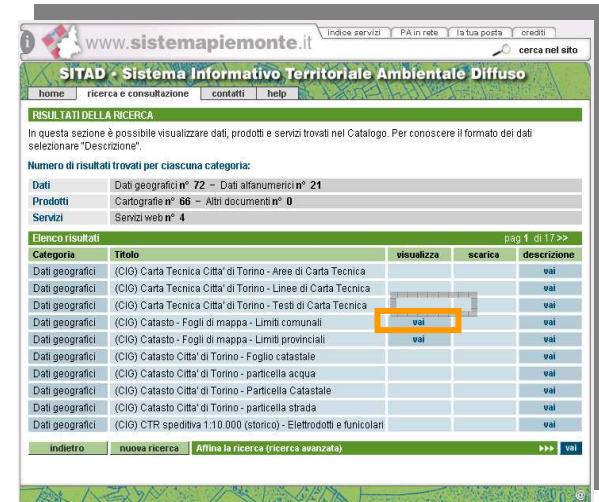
www.sistemapiemonte.it

indice servizi | PA in rete | la tua posta | crediti

cerca nel sito

SITAD - Sistema Informativo Territoriale Ambientale Diffuso

home | ricerca e consultazione | contatti | help

RISULTATI DELLA RICERCA

In questa sezione è possibile visualizzare dati, prodotti e servizi trovati nel Catalogo. Per conoscere il formato dei dati selezionare "Descrizione".

Numero di risultati trovati per ciascuna categoria:

| | |
|---|---|
| Dati | Dati geografici n° 72 - Dati alfanumerici n° 21 |
| Prodotti | Cartografie n° 66 - Altri documenti n° 0 |
| Servizi | Servizi web n° 4 |

Elenco risultati

pag 1 di 17 >>

| Categoria | Titolo | visualizza | scarica | descrizione |
|---|---|---|---|---|
| Dati geografici | (CIG) Carta Tecnica Citta' di Torino - Aree di Carta Tecnica | | | vai |
| Dati geografici | (CIG) Carta Tecnica Citta' di Torino - Linee di Carta Tecnica | | | vai |
| Dati geografici | (CIG) Carta Tecnica Citta' di Torino - Testi di Carta Tecnica | | | vai |
| Dati geografici | (CIG) Catasto - Fogli di mappa - Limiti comunali | vai | | vai |
| Dati geografici | (CIG) Catasto - Fogli di mappa - Limiti provinciali | vai | | vai |
| Dati geografici | (CIG) Catasto Citta' di Torino - Foglio catastale | | | vai |
| Dati geografici | (CIG) Catasto Citta' di Torino - particella acqua | | | vai |
| Dati geografici | (CIG) Catasto Citta' di Torino - Particella Catastale | | | vai |
| Dati geografici | (CIG) Catasto Citta' di Torino - particella strada | | | vai |
| Dati geografici | (CIG) CTR speditiva 1:10.000 (storico) - Elettrodotti e funicolari | | | vai |

indietro | nuova ricerca | Affina la ricerca (ricerca avanzata) ▸▸▸ vai